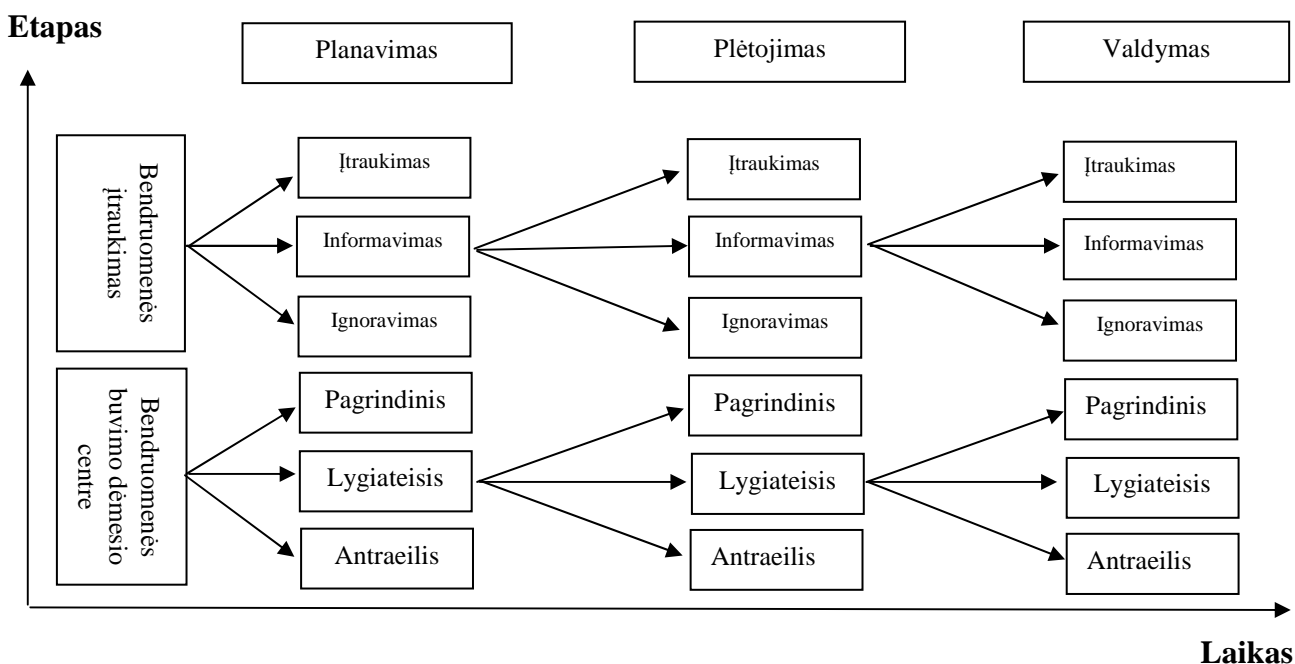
Etapas

Planavimas

Plėtojimas

Valdymas

Bendruomenės įtraukimas

Įtraukimas

Informavimas

Ignoravimas

Įtraukimas

Informavimas

Ignoravimas

Įtraukimas

Informavimas

Ignoravimas

Bendruomenės buvimo dėmesio centre

Pagrindinis

Lygiateisis

Antraeilis

Pagrindinis

Lygiateisis

Antraeilis

Pagrindinis

Lygiateisis

Antraeilis

Laikas